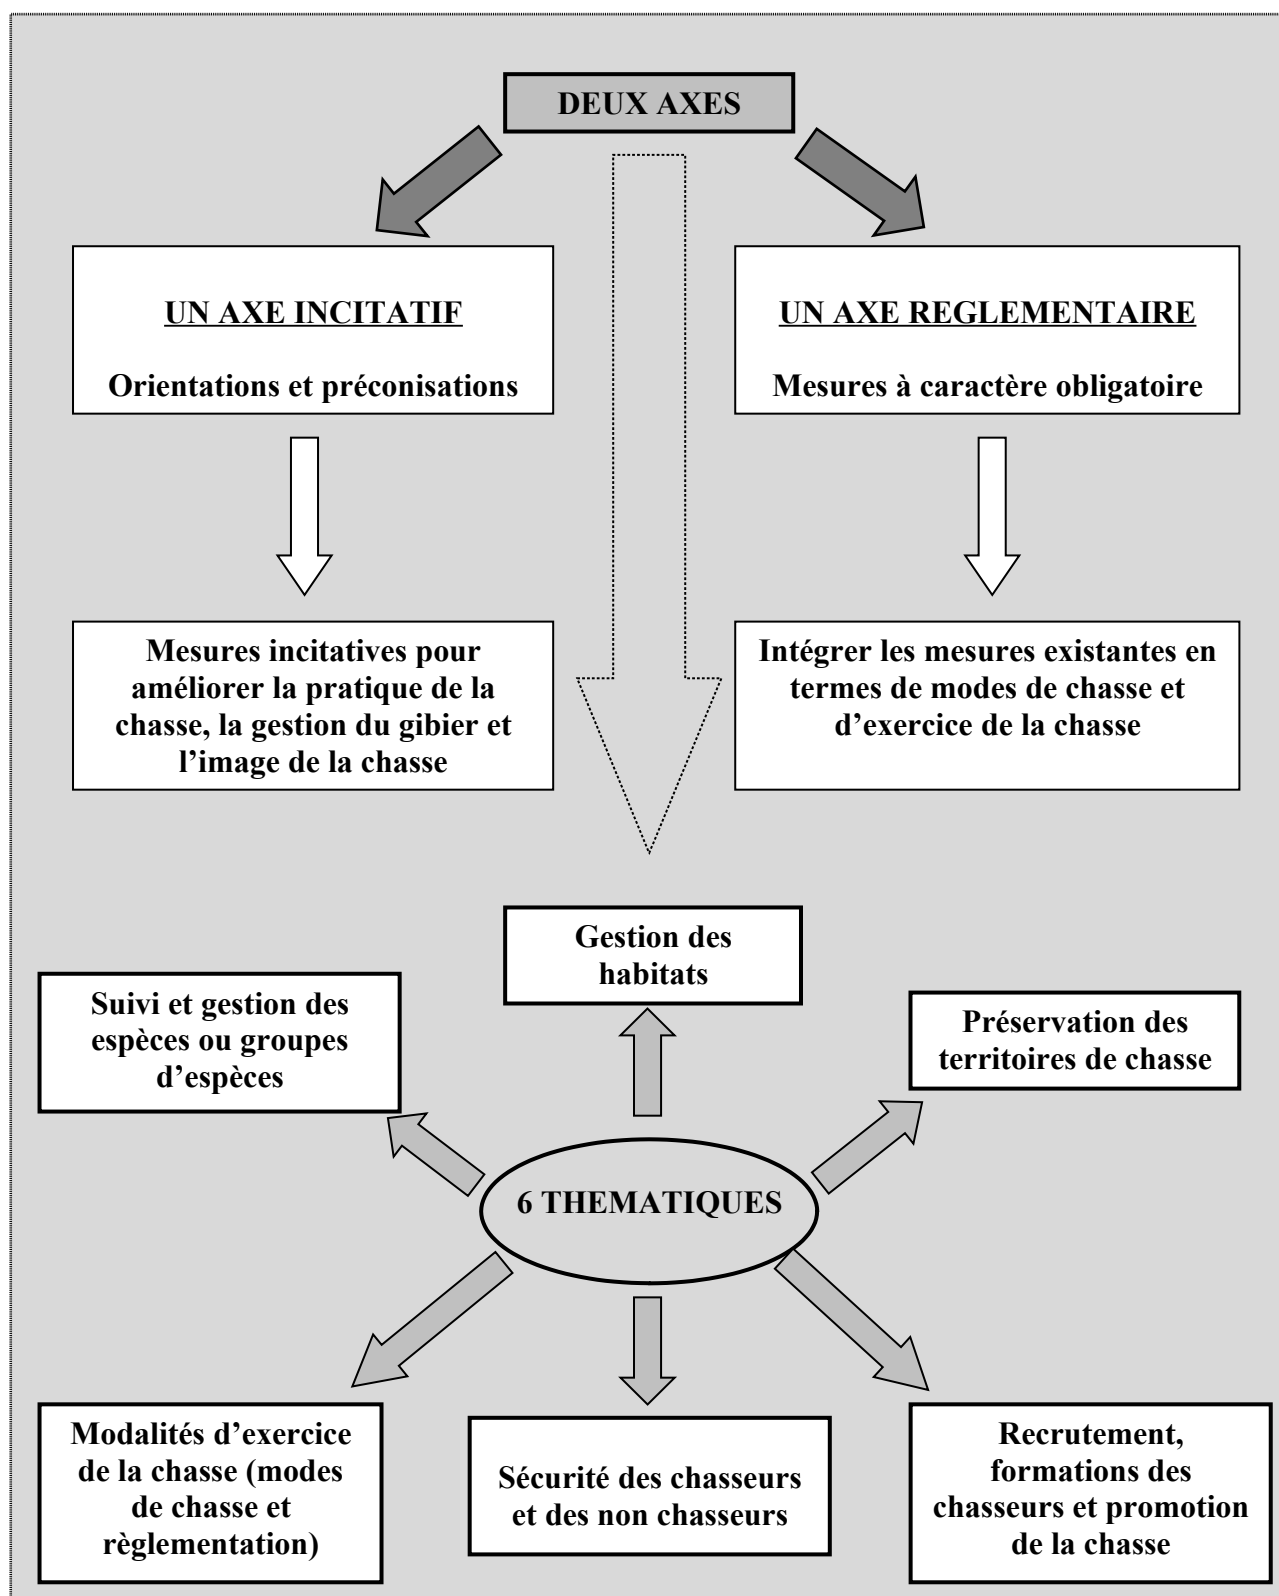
DEUX AXES

UN AXE INCITATIF

Orientations et préconisations

UN AXE REGLEMENTAIRE

Mesures à caractère obligatoire

Mesures incitatives pour améliorer la pratique de la chasse, la gestion du gibier et l'image de la chasse

Intégrer les mesures existantes en termes de modes de chasse et d'exercice de la chasse

Gestion des habitats

Suivi et gestion des espèces ou groupes d'espèces

Préservation des territoires de chasse

6 THEMATIQUES

Modalités d'exercice de la chasse (modes de chasse et règlementation)

Sécurité des chasseurs et des non chasseurs

Recrutement, formations des chasseurs et promotion de la chasse